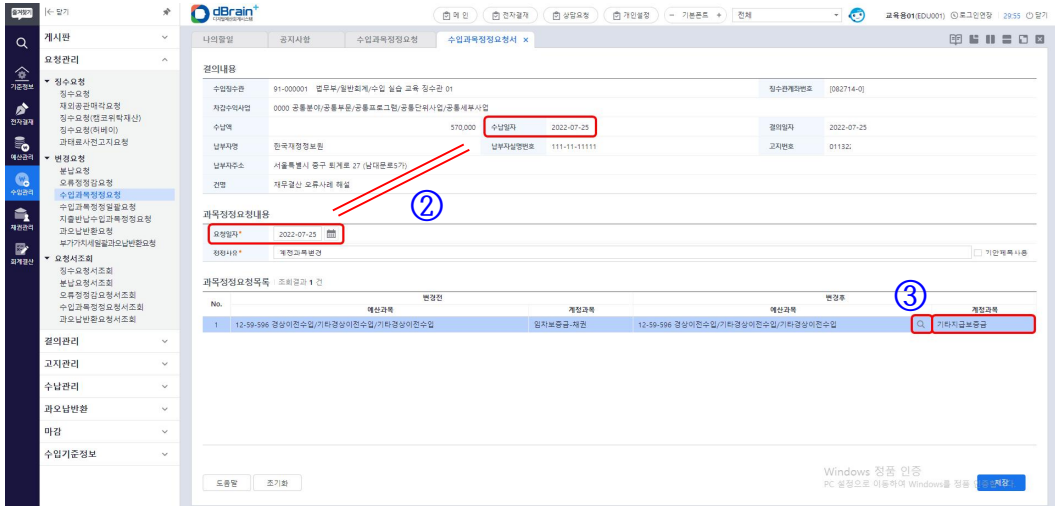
즐겨찾기 |← 닫기

dBrain+ 디지털예산회계시스템

메인 전자결재 상담요청 개인설정 - 기본폰트 + 전체 교육용01(EDU001) 로그인연장 29:55 로그아웃

Q
기준정보
전자결재
예산관리
수입관리
재정관리
회계결산

게시판
요청관리
▼ 징수요청
징수요청
재외공관마각요청
징수요청(캠코위탁재산)
징수요청(허베이)
과태료사전고지요청
▼ 변경요청
분납요청
오류정정요청
수입과목정정요청
수입과목정정일괄요청
지출반납수입과목정정요청
과오납반환요청
부가가치세일괄과오납반환요청
▼ 요청서조회
징수요청서조회
분납요청서조회
오류정정요청서조회
수입과목정정요청서조회
과오납반환요청서조회
결의관리
고지관리
수납관리
과오납반환
마감
수입기준정보

나의할일 | 공지사항 | 수입과목정정요청 | 수입과목정정요청서 ×

결의내용

| 수입징수관 | 91-000001 법무부/일반회계/수입 실습 교육 징수관 01 | 징수관계좌번호 | [082714-0] |
|---|---|---|---|
| 자금수익사업 | 0000 공통분야/공통부문/공통프로그램/공통단위사업/공통세부사업 | | |
| 수납액 | 570,000 수입일자 2022-07-25 | 결의일자 | 2022-07-25 |
| 납부자명 | 한국재정정보원 납부자실명번호 111-11-11111 | 고지번호 | 01132: |
| 납부자주소 | 서울특별시 중구 퇴계로 27 (남대문로5가) | | |
| 건명 | 재무결산 오류사례 해설 | | |

②

과목정정요청내용
요청일자* 2022-07-25
정정사유* 계정과목변경 기한제류사용

과목정정요청목록 조회결과 1 건

③

| No. | 변경전 예산과목 | 변경전 계정과목 | 변경후 예산과목 | 변경후 계정과목 |
|---|---|---|---|---|
| 1 | 12-59-596 경상이전수입/기타경상이전수입/기타경상이전수입 | 임차보증금-채권 | 12-59-596 경상이전수입/기타경상이전수입/기타경상이전수입 | 기타지급보증금 |

도움말 초기화

Windows 정품 인증
PC 설정으로 이동하여 Windows를 정품 인증 저장